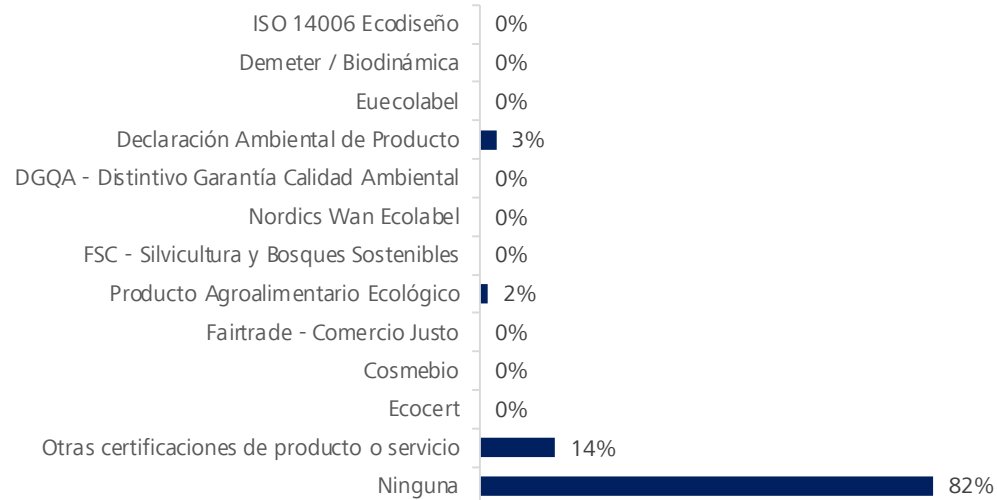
| | |
|---|---|
| ISO 14006 Ecodiseño | 0% |
| Demeter / Biodinámica | 0% |
| Euecolabel | 0% |
| Declaración Ambiental de Producto | 3% |
| DGQA - Distintivo Garantía Calidad Ambiental | 0% |
| Nordics Wan Ecolabel | 0% |
| FSC - Silvicultura y Bosques Sostenibles | 0% |
| Producto Agroalimentario Ecológico | 2% |
| Fairtrade - Comercio Justo | 0% |
| Cosmebio | 0% |
| Ecocert | 0% |
| Otras certificaciones de producto o servicio | 14% |
| Ninguna | 82% |